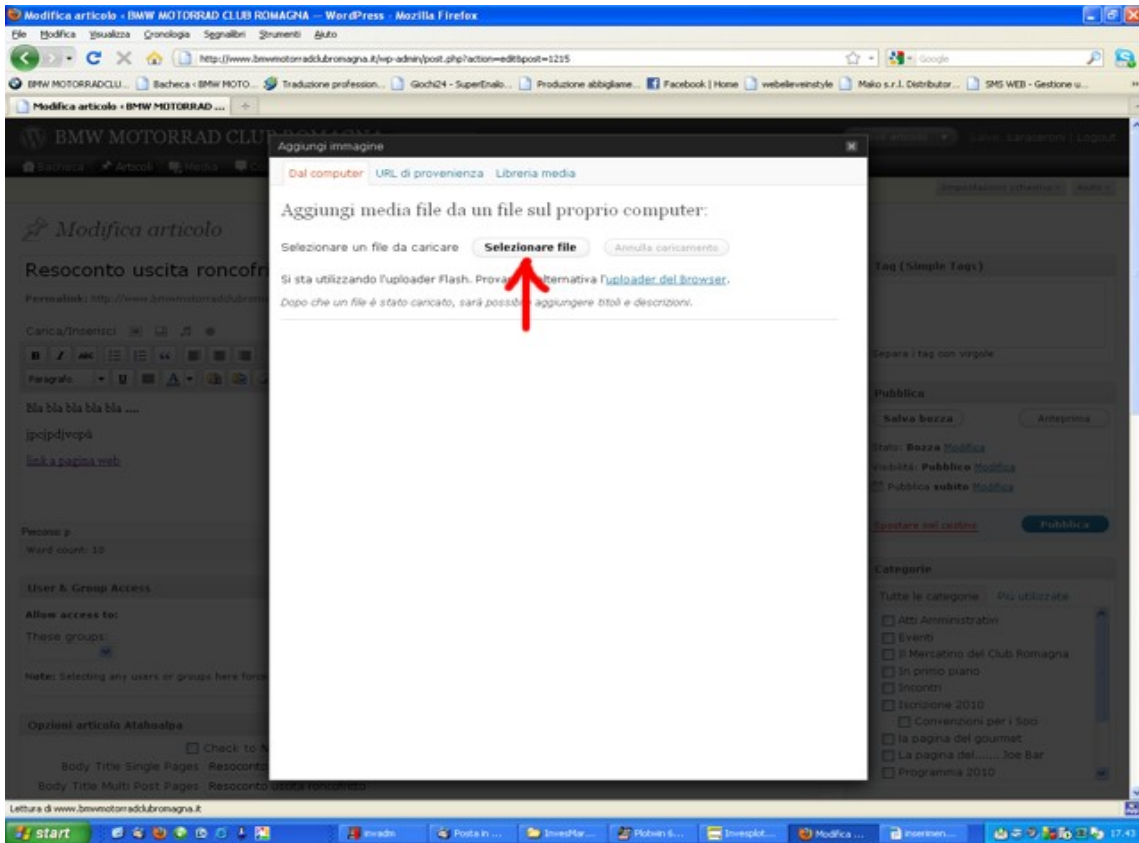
Modifica articolo ‹ BMW MOTORRAD CLUB ROMAGNA — WordPress - Mozilla Firefox

File Modifica Visualizza Cronologia Segnalibri Strumenti Aiuto

http://www.bmwmotorradclubromagna.it/wp-admin/post.php?action=edit&post=1215

Google

BMW MOTORRADCLU... Bacheca ‹ BMW MOTO... Traduzione profession... Giochi24 - SuperEnalo... Produzione abbigliame... Facebook | Home webelieveinstyle Mako s.r.l. Distributor... SMS WEB - Gestione u...

Modifica articolo ‹ BMW MOTORRAD ...

BMW MOTORRAD CLU

Bacheca Articoli Media

Logout

Modifica articolo

Resoconto uscita roncofr

Permalink: http://www.bmwmotorradclubrom

Carica/Inserisci

Paragrafo

Bla bla bla bla bla ....

jpcjpdjvcpù

link a pagina web

Percorso: p

Word count: 10

User & Group Access

Allow access to:

These groups:

Note: Selecting any users or groups here force

Opzioni articolo Atahoalpa

Check to

Body Title Single Pages Resoconto

Body Title Multi Post Pages Resoconto uscita roncofreddo

Aggiungi immagine

Dal computer URL di provenienza Libreria media

Aggiungi media file da un file sul proprio computer:

Selezionare un file da caricare Selezionare file Annulla caricamento

Si sta utilizzando l'uploader Flash. Prova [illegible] alternativa l'uploader del browser.

Dopo che un file è stato caricato, sarà possibile aggiungere titoli e descrizioni.

Tag (Simple Tags)

Separa i tag con virgole

Pubblica

Salva bozza Anteprima

Stato: Bozza Modifica

Visibilità: Pubblico Modifica

Pubblica subito Modifica

Spostare nel cestino Pubblica

Categorie

Tutte le categorie Più utilizzate

Atti Amministrativi

Eventi

Il Mercatino del Club Romagna

In primo piano

Incontri

Iscrizione 2010

Convenzioni per i Soci

la pagina del gourmet

La pagina del....... Joe Bar

Programma 2010

Lettura di www.bmwmotorradclubromagna.it

start

Posta in ...

InvesMar...

Plotwin 6...

Invesplot...

Modifica ...

inserimen...

17.43